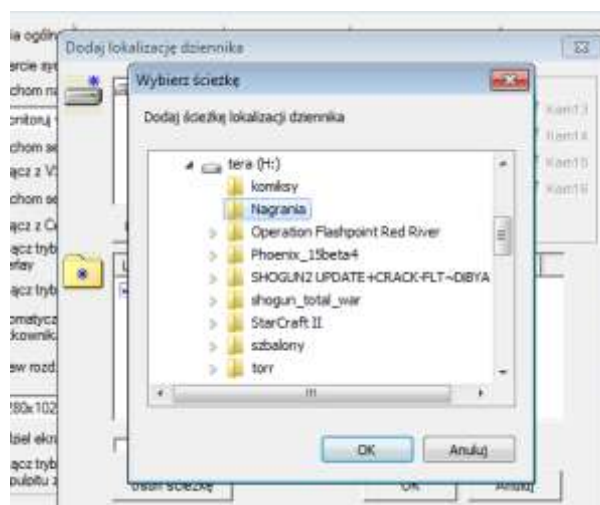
ia ogóln
ercie sy
chom n
onitoruj
chom s
ącz z V
chom s
ącz z C
ącz tryb
efay
ącz tryb
omatyc
kowni
ew rozd
280x102
ziel ekr
ącz tryb
pulpitu

Dodaj lokalizację dziennika

Kam13
Kam14
Kam15
Kam16

Wybierz ścieżkę

Dodaj ścieżkę lokalizacji dziennika

tera (H:)
komiksy
Nagrania
Operation Flashpoint Red River
Phoenix_15beta4
SHOGUN2 UPDATE+CRACK-FLT~DIBYA
shogun_total_war
StarCraft II
szbalony
torr

OK
Anuluj

Usuń ścieżkę
OK
Anuluj